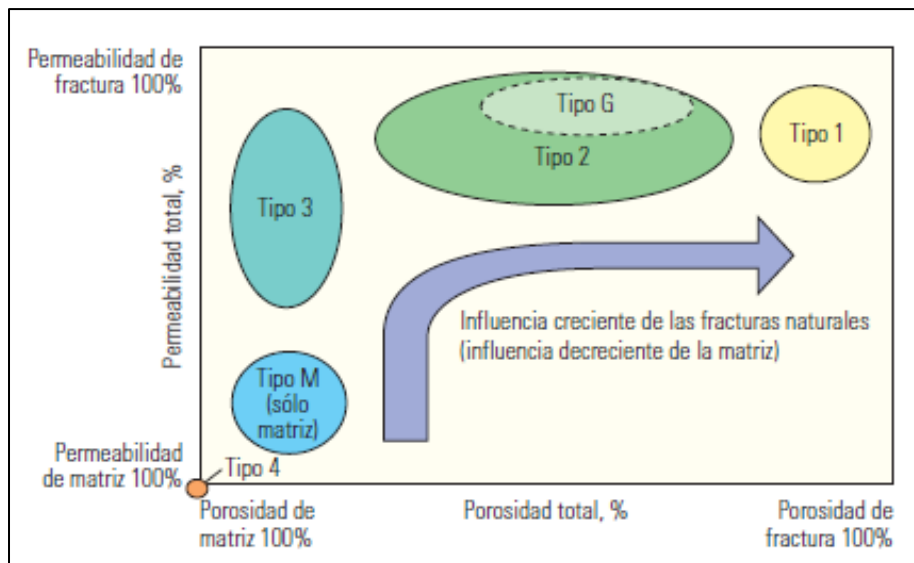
Permeabilidad de fractura 100%

Permeabilidad total, %

Permeabilidad de matriz 100%

Tipo G

Tipo 2

Tipo 1

Tipo 3

Influencia creciente de las fracturas naturales (influencia decreciente de la matriz)

Tipo M (sólo matriz)

Tipo 4

Porosidad de matriz 100%

Porosidad total, %

Porosidad de fractura 100%